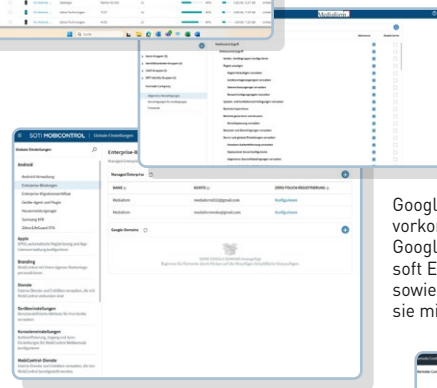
SOTI MOBICONTROL | Globale Einstellungen

Globale Einstellungen

Android

Android-Verwaltung
Enterprise-Bindungen
Enterprise-Migrationsverträge
Gerätetypen und Flags
Hersteller-Einstellungen
Samsung KPE
Zebra Lifeguard OTA

Apple

Branding

Dienste

Gerätebenachrichtigungen

Konsoleneinstellungen

MobiControl-Dienste

Enterprise-B

Managed Enterprise

NAME

KONTO

ZERO-TOUCH-REGISTRIERUNG

Mobiation

Mobiation

Konfigurieren

Konfigurieren

Google-Domains

Googl
vorkor
Googl
soft E
sowie
sie mi